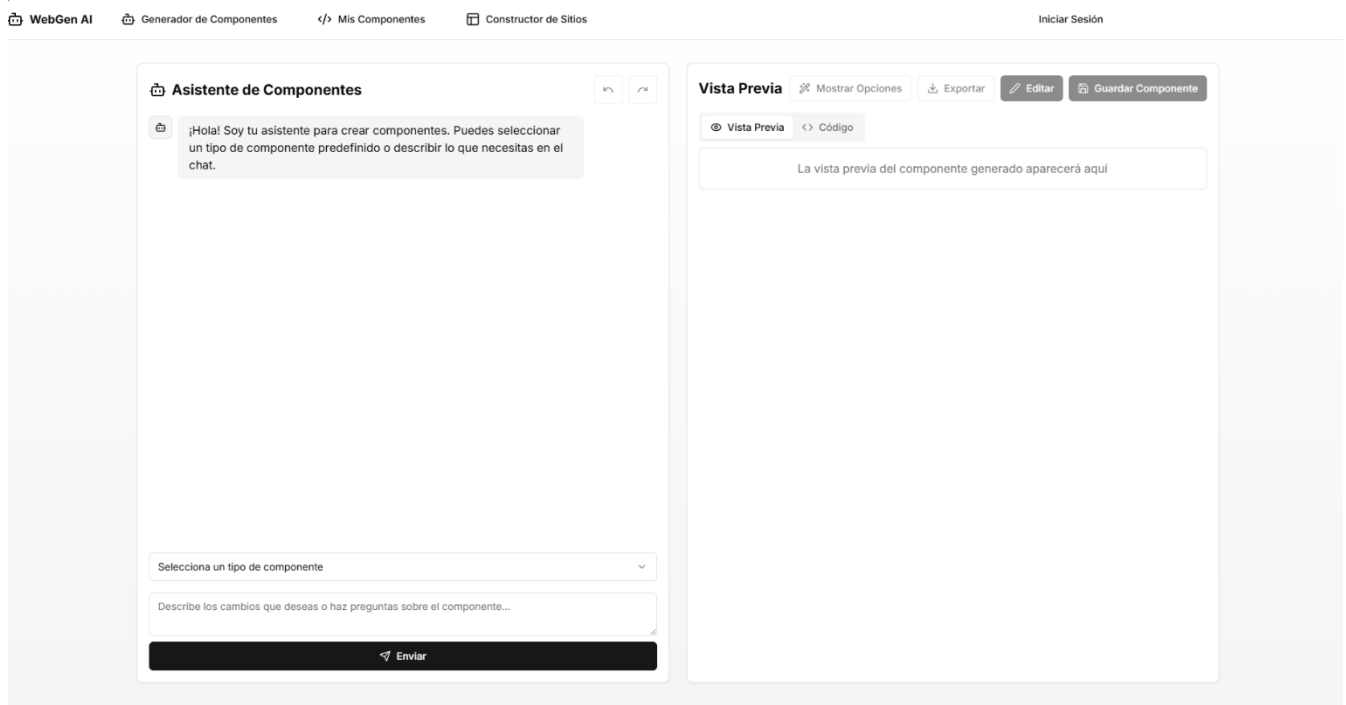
WebGen AI Generador de Componentes </> Mis Componentes Constructor de Sitios Iniciar Sesión

Asistente de Componentes

¡Hola! Soy tu asistente para crear componentes. Puedes seleccionar un tipo de componente predefinido o describir lo que necesitas en el chat.

Selecciona un tipo de componente

Describe los cambios que deseas o haz preguntas sobre el componente...

Enviar

Vista Previa Mostrar Opciones Exportar Editar Guardar Componente

Vista Previa <> Código

La vista previa del componente generado aparecerá aquí